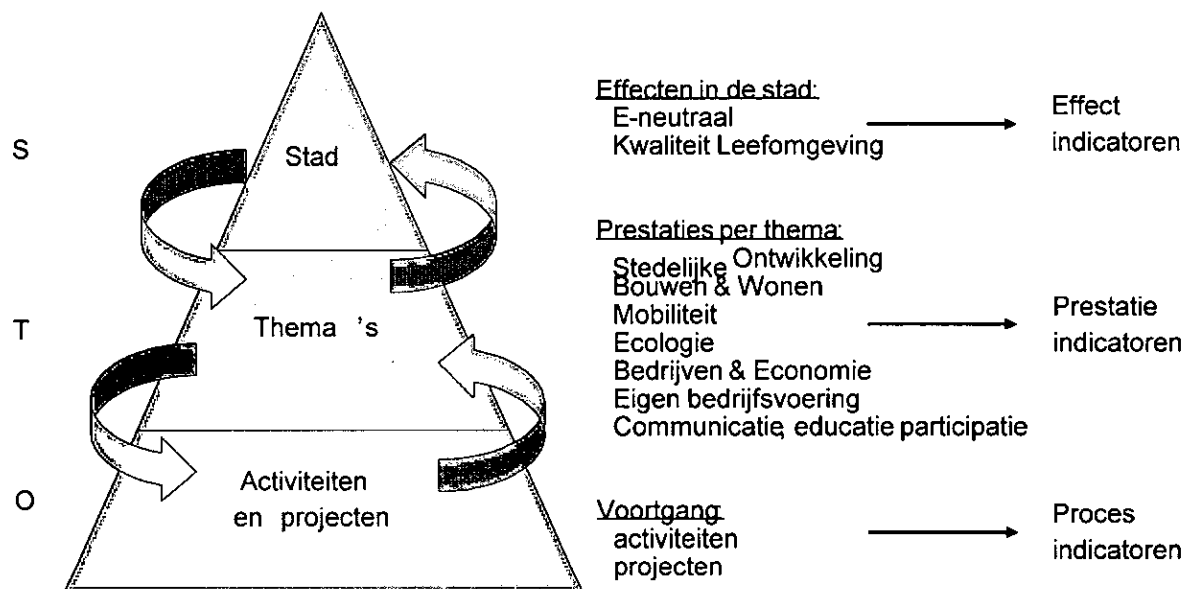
S

Stad

T

Thema 's

O

Activiteiten en projecten

Effecten in de stad:
E-neutraal
Kwaliteit Leefomgeving

Effect indicatoren

Prestaties per thema:
Stedelijke Ontwikkeling
Bouwen & Wonen
Mobiliteit
Ecologie
Bedrijven & Economie
Eigen bedrijfsvoering
Communicatie, educatie participatie

Prestatie indicatoren

Voortgang
activiteiten
projecten

Proces indicatoren